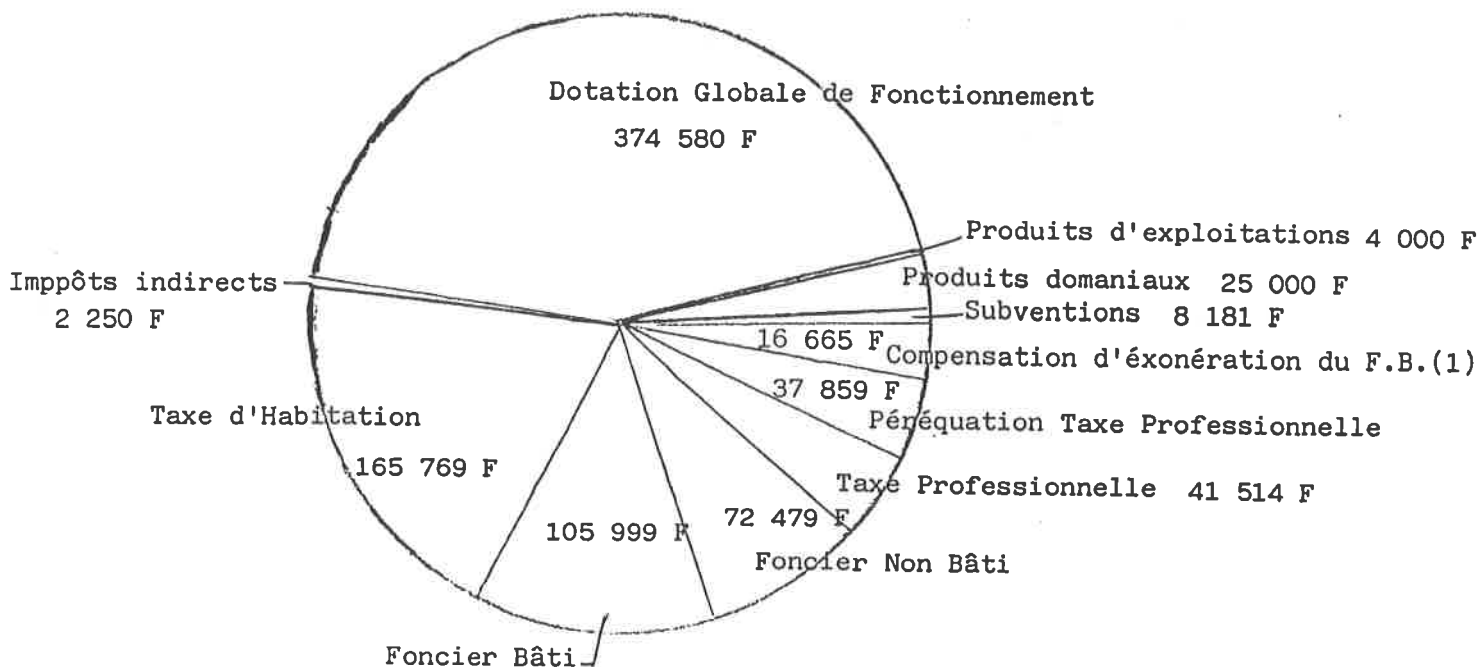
Dotation Globale de Fonctionnement
374 580 F

Produits d'exploitations 4 000 F

Produits domaniaux 25 000 F

Imppôts indirects
2 250 F

Subventions 8 181 F

16 665 F Compensation d'éxonération du F.B.(1)

37 859 F Péréquation Taxe Professionnelle

Taxe d'Habitation
165 769 F

Taxe Professionnelle 41 514 F

105 999 F

72 479 F

Foncier Non Bâti

Foncier Bâti